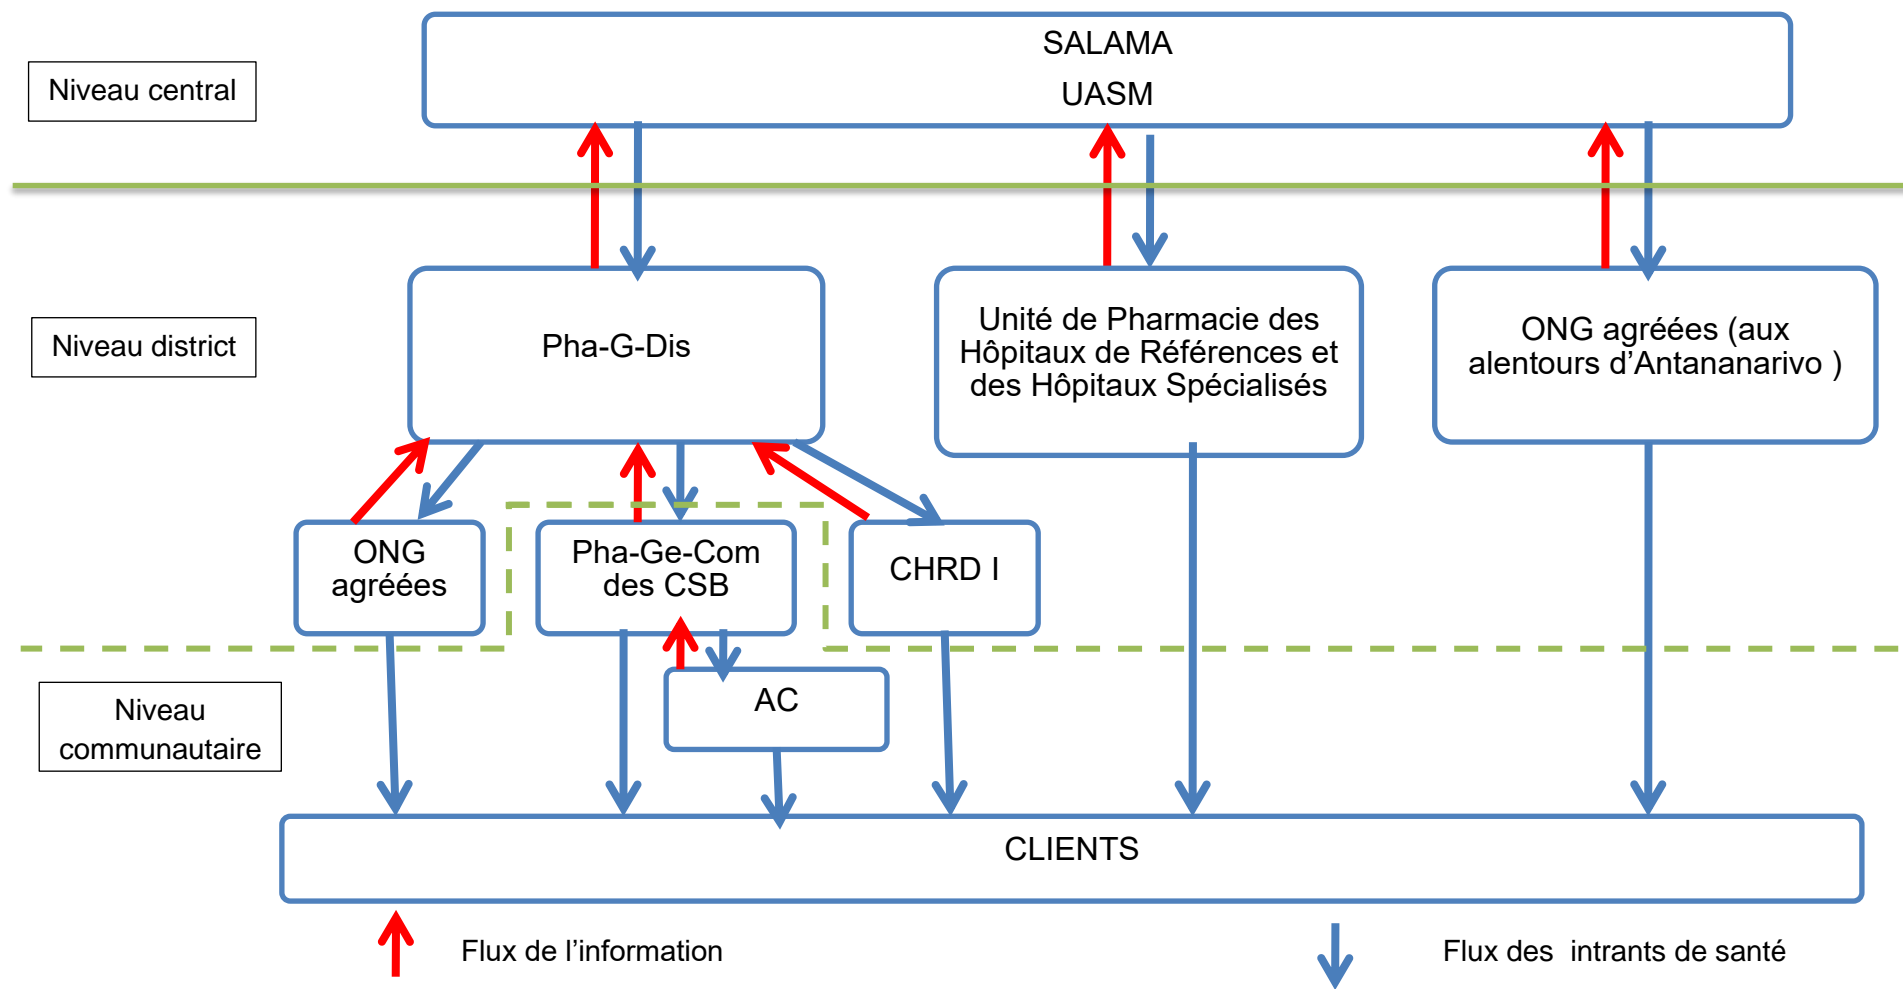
Niveau central

SALAMA
UASM

Niveau district

Pha-G-Dis

Unité de Pharmacie des Hôpitaux de Références et des Hôpitaux Spécialisés

ONG agréées (aux alentours d'Antananarivo )

ONG agréées

Pha-Ge-Com des CSB

CHRD I

Niveau communautaire

AC

CLIENTS

Flux de l'information

Flux des intrants de santé